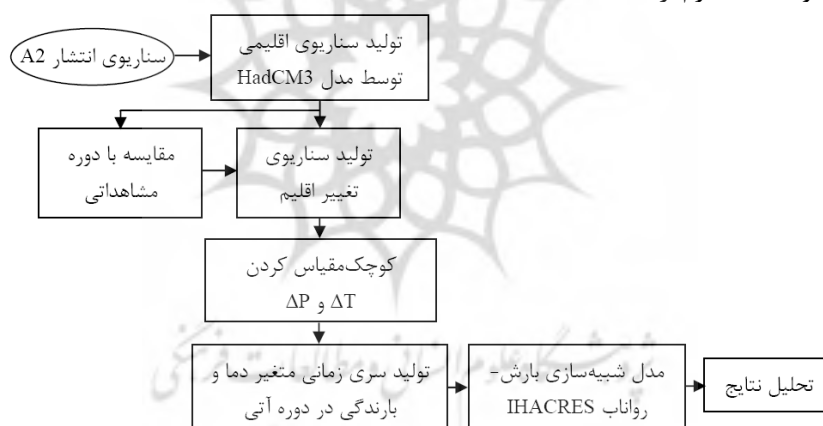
سناریوی انتشار A2

تولید سناریوی اقلیمی توسط مدل HadCM3

مقایسه با دوره مشاهداتی

تولید سناریوی تغییر اقلیم

کوچک‌مقیاس کردن $\Delta T$ و $\Delta P$

تولید سری زمانی متغیر دما و بارندگی در دوره آتی

مدل شبیه‌سازی بارش-رواناب IHACRES

تحلیل نتایج